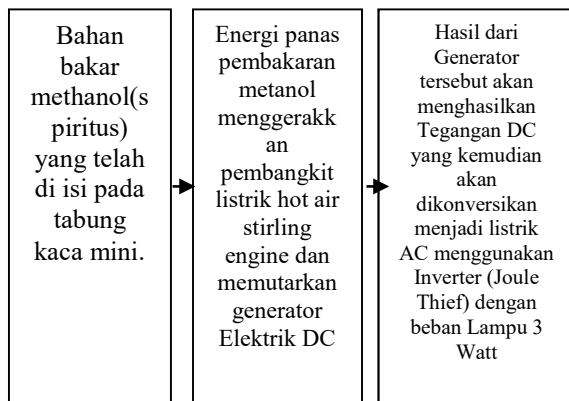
Bahan bakar methanol(spiritus) yang telah di isi pada tabung kaca mini.

Energi panas pembakaran metanol menggerakkan pembangkit listrik hot air stirling engine dan memutarkan generator Elektrik DC

Hasil dari Generator tersebut akan menghasilkan Tegangan DC yang kemudian akan dikonversikan menjadi listrik AC menggunakan Inverter (Joule Thief) dengan beban Lampu 3 Watt